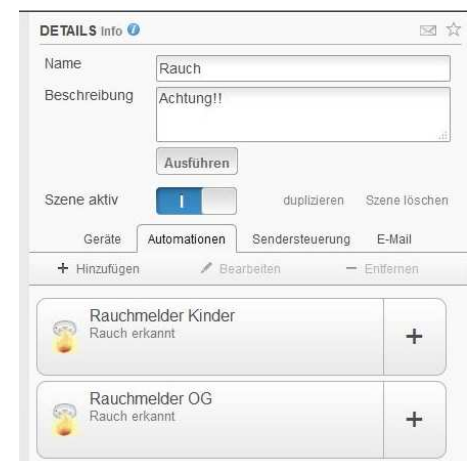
DETAILS Info

Name
Rauch

Beschreibung
Achtung!!

Ausführen

Szene aktiv
I
duplizieren
Szene löschen

Geräte
Automationen
Sendersteuerung
E-Mail

+ Hinzufügen
Bearbeiten
− Entfernen

Rauchmelder Kinder
Rauch erkannt
+

Rauchmelder OG
Rauch erkannt
+